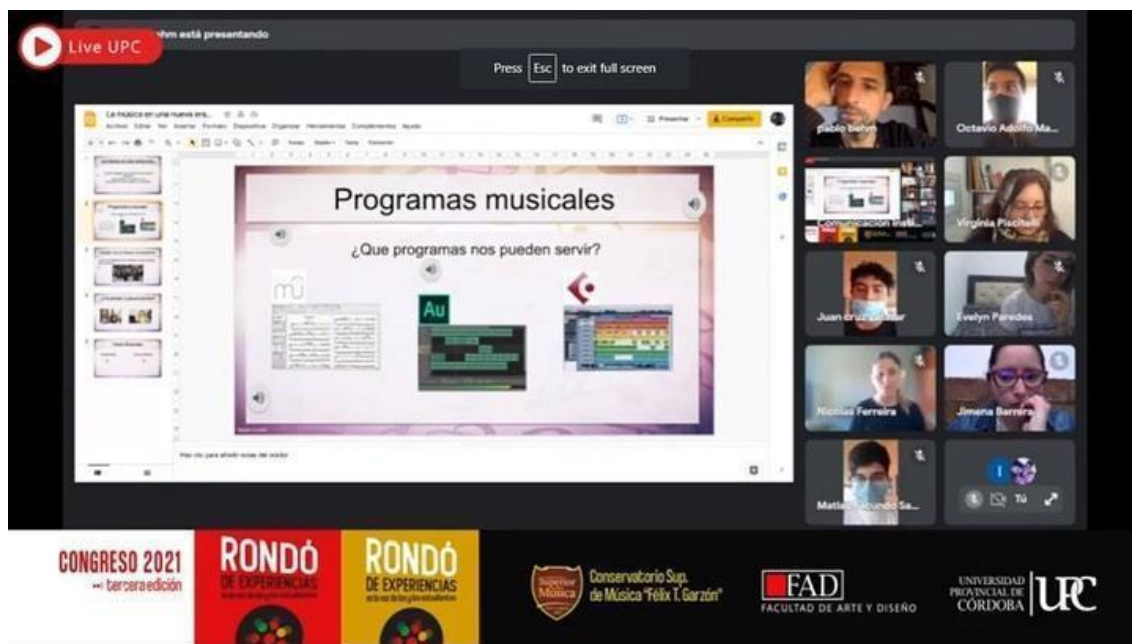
Live UPC

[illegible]hm está presentando

Press Esc to exit full screen

La música en una nueva era...

Archivo Editar Ver Insertar Formato Diapositiva Organizar Herramientas Complementos Ayuda

Presentar

Compartir

Programas musicales

¿Que programas nos pueden servir?

Au

Haz clic para añadir notas del orador

pablo behm

Octavio Adolfo Ma...

Comunicacion Insti...

Virginia Piscitelli

Juan cruz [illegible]

Evelyn Paredes

Nicolas Ferreira

Jimena Barrera

Matías Facundo Sa...

Tú

CONGRESO 2021 tercera edición

RONDÓ DE EXPERIENCIAS

RONDÓ DE EXPERIENCIAS

Superior Música

Conservatorio Sup. de Música "Félix T. Garzón"

FAD FACULTAD DE ARTE Y DISEÑO

UNIVERSIDAD PROVINCIAL DE CÓRDOBA UPC